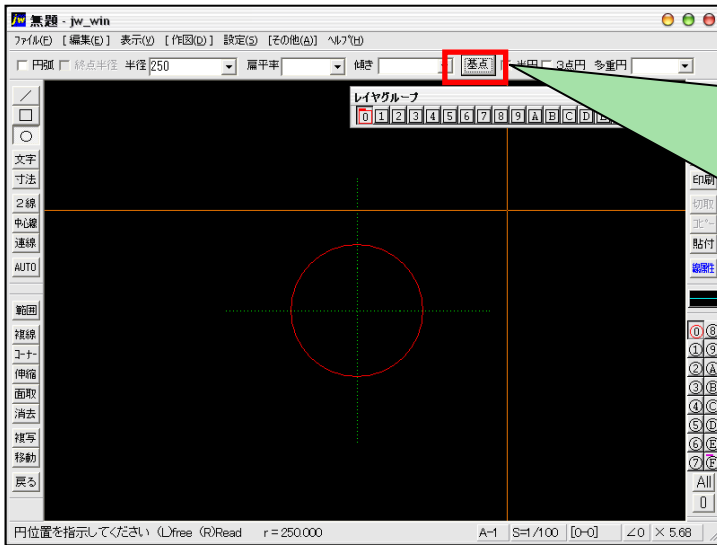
jw 無題 - jw_win

ファイル(F) [編集(E)] 表示(V) [作図(D)] 設定(S) [その他(A)] ヘルプ(H)

円弧 終点半径 半径 250 扁平率 傾き 基点 半円 3点円 多重円

レイヤグループ
0 1 2 3 4 5 6 7 8 9 A B C D E

文字
寸法
２線
中心線
連線
AUTO
範囲
複線
コーナー
伸縮
面取
消去
複写
移動
戻る

印刷
切取
コピー
貼付
線属性
⓪ ⑧
① ⑨
② Ⓐ
③ Ⓑ
④ Ⓒ
⑤ Ⓓ
⑥ Ⓔ
⑦ Ⓕ
All
0

円位置を指示してください (L)free (R)Read r = 250.000 A-1 S=1/100 [0-0] ∠0 × 5.68